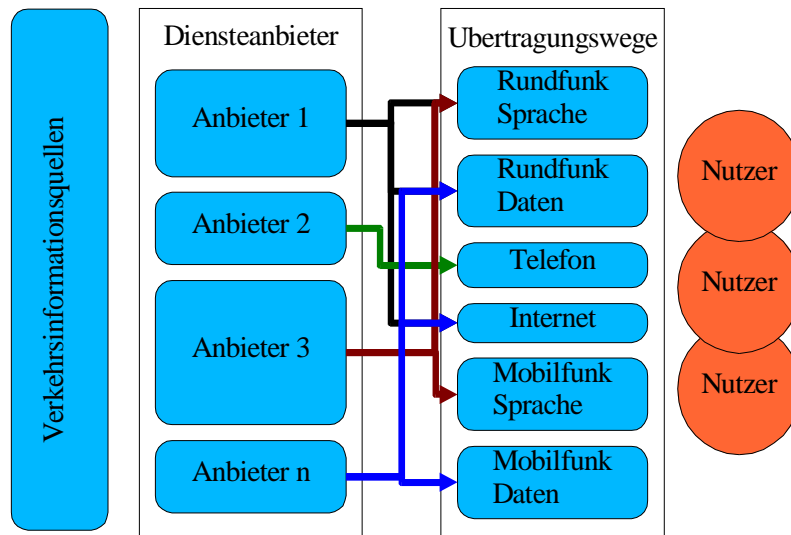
Verkehrsinformationsquellen

Diensteanbieter

Anbieter 1

Anbieter 2

Anbieter 3

Anbieter n

Ubertragungswege

Rundfunk Sprache

Rundfunk Daten

Telefon

Internet

Mobilfunk Sprache

Mobilfunk Daten

Nutzer

Nutzer

Nutzer